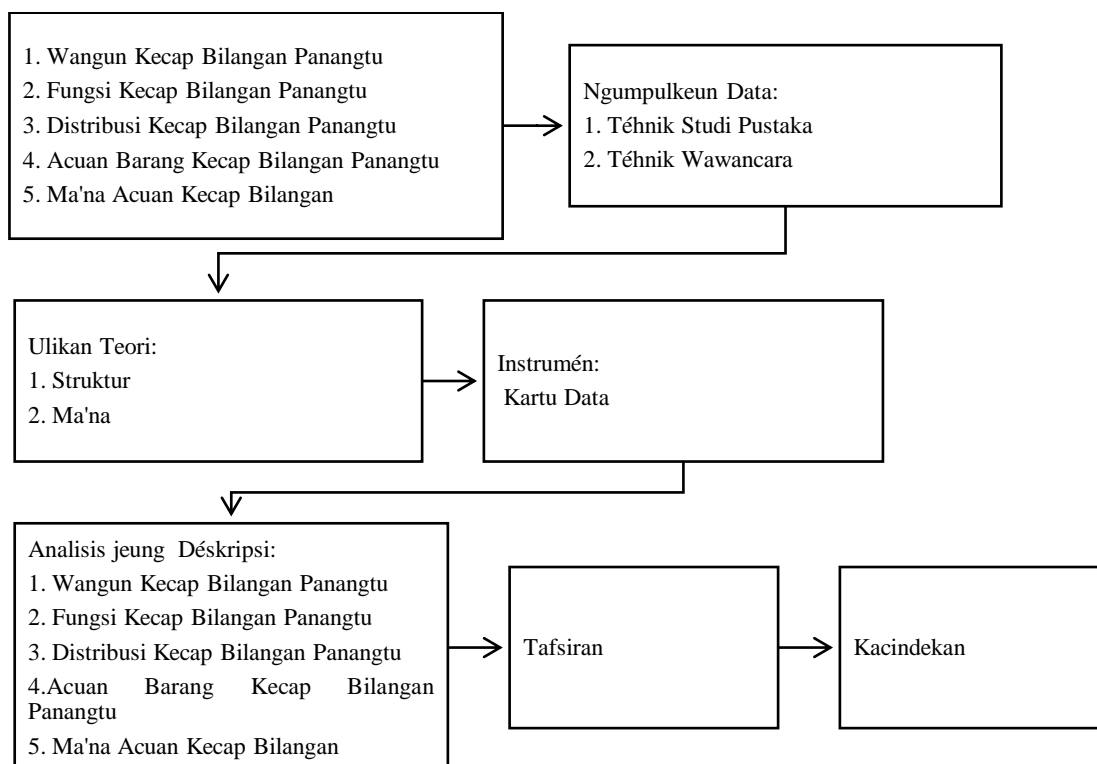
1. Wangun Kecap Bilangan Panangtu
2. Fungsi Kecap Bilangan Panangtu
3. Distribusi Kecap Bilangan Panangtu
4. Acuan Barang Kecap Bilangan Panangtu
5. Ma'na Acuan Kecap Bilangan

Ngumpulkeun Data:
1. Téhnik Studi Pustaka
2. Téhnik Wawancara

Ulikan Teori:
1. Struktur
2. Ma'na

Instrumén:
Kartu Data

Analisis jeung Déskripsi:
1. Wangun Kecap Bilangan Panangtu
2. Fungsi Kecap Bilangan Panangtu
3. Distribusi Kecap Bilangan Panangtu
4.Acuan Barang Kecap Bilangan Panangtu
5. Ma'na Acuan Kecap Bilangan

Tafsiran

Kacindekan